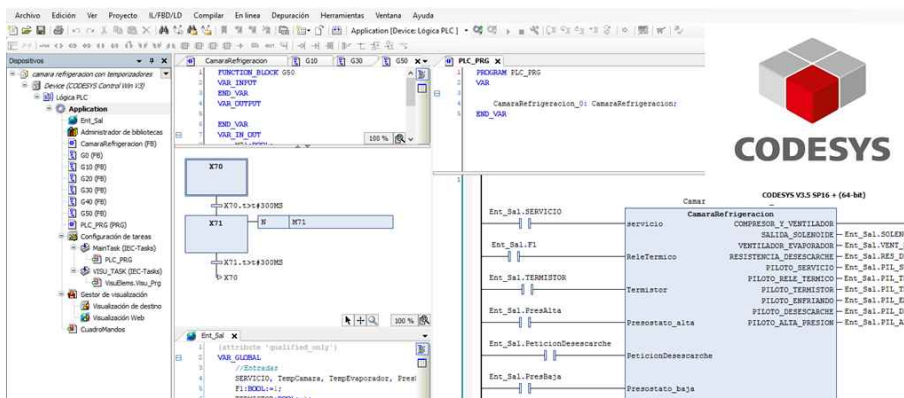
Archivo Edición Ver Proyecto IL/FBD/LD Compilar En línea Depuración Herramientas Ventana Ayuda

Application [Device: Lógica PLC]

Dispositivos

camara refrigeracion con temporizadores
Device (CODESYS Control Win V3)
Lógica PLC
Application
Ent_Sal
Administrador de bibliotecas
CamaraRefrigeracion (FB)
G0 (FB)
G10 (FB)
G20 (FB)
G30 (FB)
G40 (FB)
G50 (FB)
PLC_PRG (PRG)
Configuración de tareas
MainTask (IEC-Tasks)
PLC_PRG
VISU_TASK (IEC-Tasks)
VisuElems.Visu_Prg
Gestor de visualización
Visualización de destino
Visualización Web
CuadroMandos

CamaraRefrigeracion G10 G30 G50 PLC_PRG

FUNCTION_BLOCK G50
VAR_INPUT
END_VAR
VAR_OUTPUT

END_VAR
VAR_IN_OUT

100 %

X70
X70.t>t#300MS
X71
N
M71
X71.t>t#300MS
X70

100 %

Ent_Sal
{attribute 'qualified_only'}
VAR_GLOBAL
//Entradas
SERVICIO, TempCamara, TempEvaporador, Pres
F1:BOOL:=1;

PROGRAM PLC_PRG
VAR

CamaraRefrigeracion_0: CamaraRefrigeracion;
END_VAR

CODESYS

CODESYS V3.5 SP16 + (64-bit)

Camar
CamaraRefrigeracion
Ent_Sal.SERVICIO
servicio
COMPRESOR_Y_VENTILADOR
SALIDA_SOLENOIDE
Ent_Sal.SOLEN
Ent_Sal.F1
ReleTermico
VENTILADOR_EVAPORADOR
Ent_Sal.VENT_
RESISTENCIA_DESESCARCHE
Ent_Sal.RES_D
PILOTO_SERVICIO
Ent_Sal.PIL_S
Ent_Sal.TERMISTOR
PILOTO_RELE_TERMICO
Ent_Sal.PIL_T
Termistor
PILOTO_TERMISTOR
Ent_Sal.PIL_T
PILOTO_ENFRIANDO
Ent_Sal.PIL_E
Ent_Sal.PresAlta
PILOTO_DESESCARCHE
Ent_Sal.PIL_D
Presostato_alta
PILOTO_ALTA_PRESION
Ent_Sal.PIL_A
Ent_Sal.PeticionDesescarche
PeticionDesescarche
Ent_Sal.PresBaja
Presostato_baja